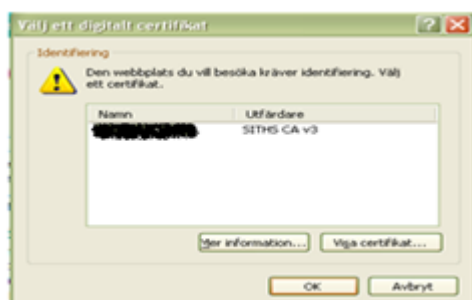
Välj ett digitalt certifikat

Identifiering

Den webbplats du vill besöka kräver identifiering. Välj ett certifikat.

| Namn | Utfärdare |
|---|---|
| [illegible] | SITHS CA v3 |

Mer information...

Visa certifikat...

OK

Avbryt